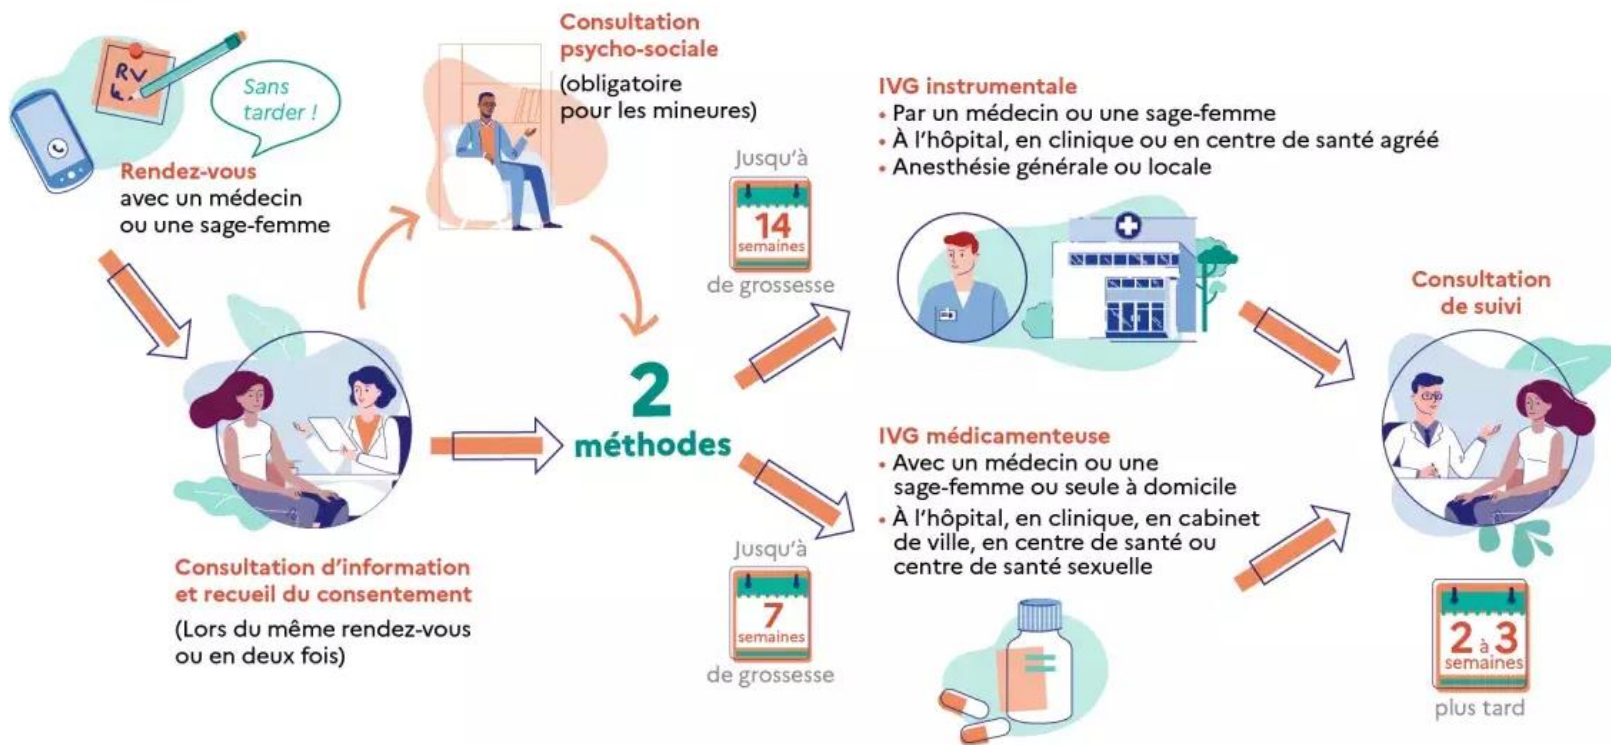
RV

Sans tarder !

Rendez-vous
avec un médecin ou une sage-femme

Consultation psycho-sociale
(obligatoire pour les mineures)

Consultation d'information et recueil du consentement
(Lors du même rendez-vous ou en deux fois)

2 méthodes

Jusqu'à
14 semaines
de grossesse

IVG instrumentale
• Par un médecin ou une sage-femme
• À l'hôpital, en clinique ou en centre de santé agréé
• Anesthésie générale ou locale

Jusqu'à
7 semaines
de grossesse

IVG médicamenteuse
• Avec un médecin ou une sage-femme ou seule à domicile
• À l'hôpital, en clinique, en cabinet de ville, en centre de santé ou centre de santé sexuelle

Consultation de suivi

2 à 3 semaines
plus tard